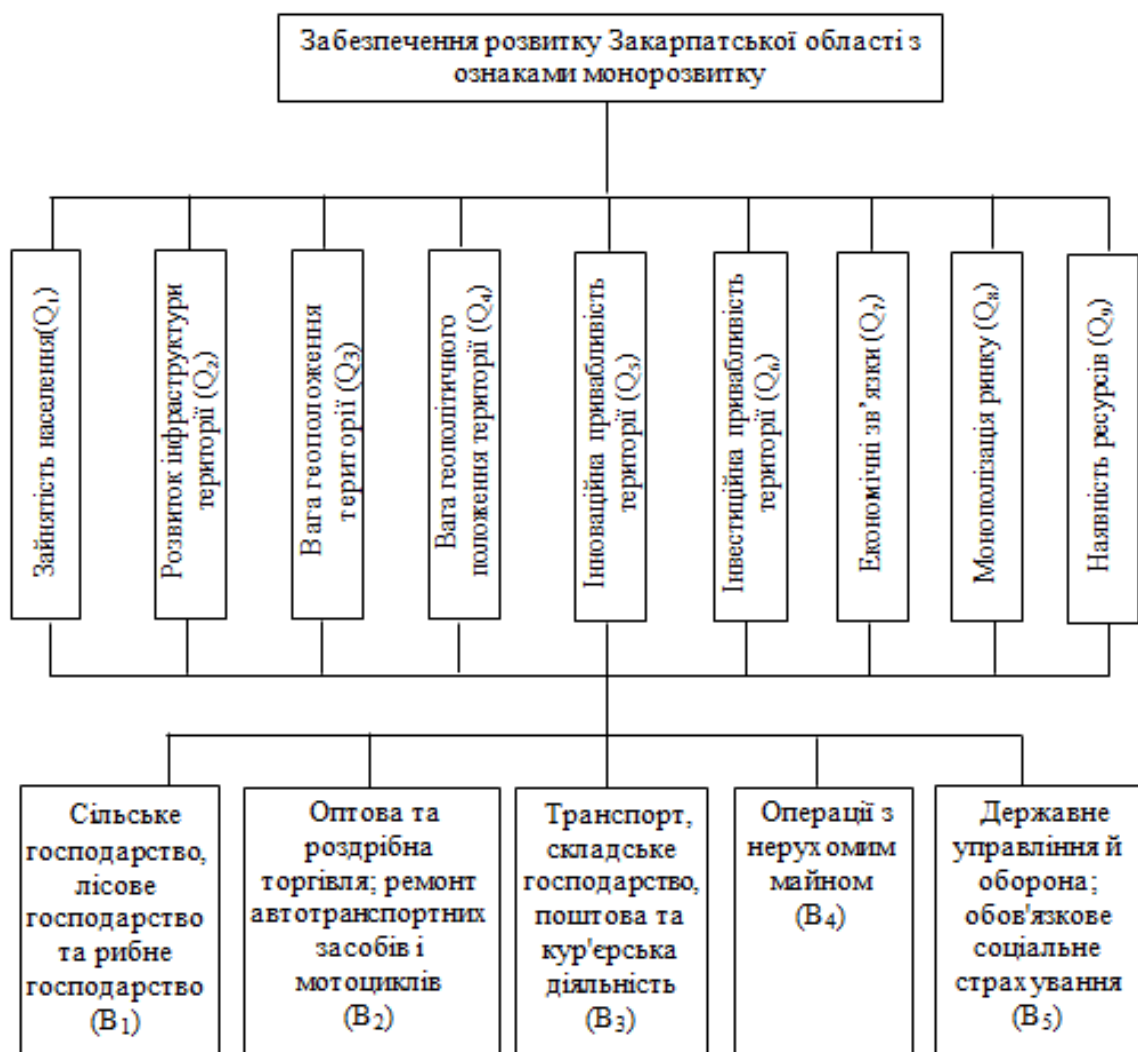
Забезпечення розвитку Закарпатської області з ознаками монорозвитку

Зайнятість населення($Q_1$)

Розвиток інфраструктури території ($Q_2$)

Вага геоположення території ($Q_3$)

Вага геополітичного положення території ($Q_4$)

Інноваційна привабливість території ($Q_5$)

Інвестиційна привабливість території ($Q_6$)

Економічні зв'язки ($Q_7$)

Монополізація ринку ($Q_8$)

Наявність ресурсів ($Q_9$)

Сільське господарство, лісове господарство та рибне господарство ($B_1$)

Оптова та роздрібна торгівля; ремонт автотранспортних засобів і мотоциклів ($B_2$)

Транспорт, складське господарство, поштова та кур'єрська діяльність ($B_3$)

Операції з нерухомим майном ($B_4$)

Державне управління й оборона; обов'язкове соціальне страхування ($B_5$)